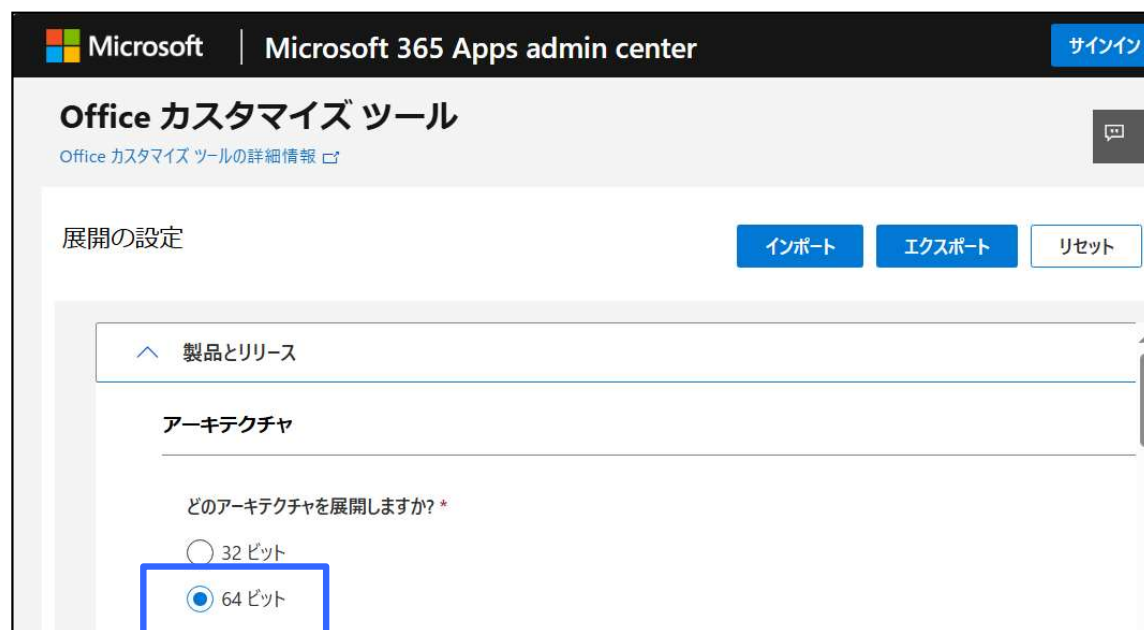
Microsoft | Microsoft 365 Apps admin center

サインイン

Office カスタマイズ ツール

Office カスタマイズ ツールの詳細情報

展開の設定

インポート

エクスポート

リセット

製品とリリース

アーキテクチャ

どのアーキテクチャを展開しますか? *

32 ビット

64 ビット